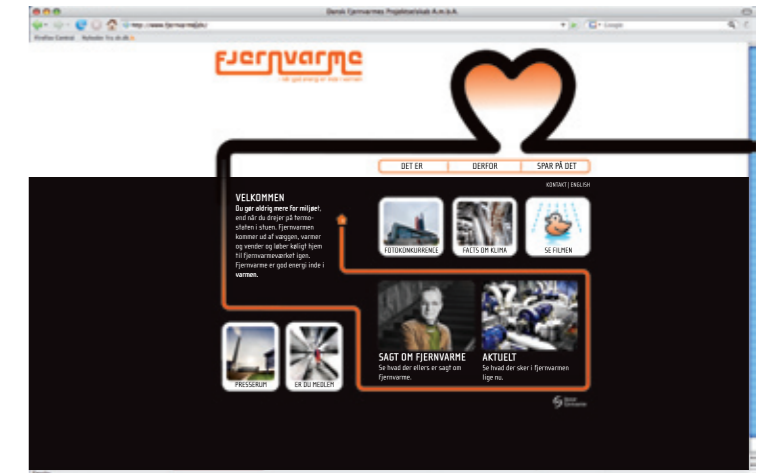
Dansk Fjernvarmes Projektselskab A.m.b.A.

http://www.fjernvarme.dk/

Google

Firefox Central Nyheder fra dr.dk

fjernvarme

- når godt aldrig er bare i varmen

DET ER

DERFOR

SPAR PÅ DET

KONTAKT | ENGLISH

VELKOMMEN

Du gør aldrig mere for miljøet, end når du drejer på termostaten i stuen. Fjernvarmen kommer ud af væggen, varmer og vender og løber køligt hjem til fjernvarmeværket igen. Fjernvarme er god energi inde i varmen.

FOTOKONKURRENCE

FACTS OM KLIMA

SE FILMEN

SAGT OM FJERNVARME

Se hvad der ellers er sagt om fjernvarme.

AKTUELT

Se hvad der sker i fjernvarmen lige nu.

PRESSERUM

ER DU MEDLEM

Dansk Fjernvarme